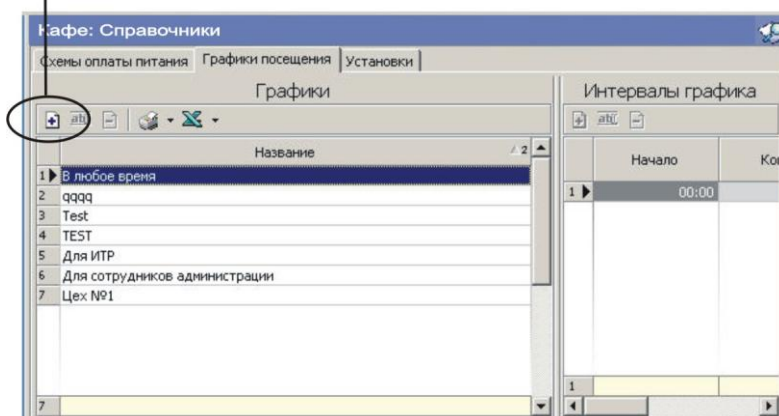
Кафе: Справочники

Схемы оплаты питания | Графики посещения | Установки

Графики

| | Название |
|---|---|
| 1 | В любое время |
| 2 | qqqq |
| 3 | Test |
| 4 | TEST |
| 5 | Для ИТР |
| 6 | Для сотрудников администрации |
| 7 | Цех №1 |

7

Интервалы графика

| | Начало | Ко |
|---|---|---|
| 1 | 00:00 | |

1